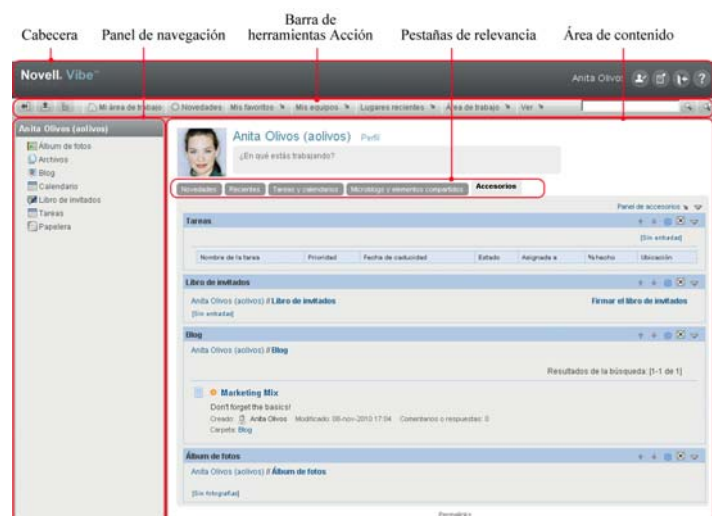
Cabecera Panel de navegación Barra de herramientas Acción Pestañas de relevancia Área de contenido

Novell. Vibe

Anita Olivos

Mi área de trabajo Novedades Mis favoritos Mis equipos Lugares recientes Área de trabajo Ver

Anita Olivos (aolivos)

Álbum de fotos
Archivos
Blog
Calendario
Libro de invitados
Tareas
Papelera

Anita Olivos (aolivos) Perfil
¿En qué estás trabajando?

Novedades Recientes Tareas y calendarios Microblogs y elementos compartidos Accesorios

Panel de accesorios

Tareas
[Sin entradas]

| Nombre de la tarea | Prioridad | Fecha de caducidad | Estado | Asignada a | %hecho | Ubicación |
|---|---|---|---|---|---|---|

Libro de invitados
Anita Olivos (aolivos) // Libro de invitados Firmar el libro de invitados
[Sin entradas]

Blog
Anita Olivos (aolivos) // Blog
Resultados de la búsqueda: [1-1 de 1]
Marketing Mix
Don't forget the basics!
Creado: Anita Olivos Modificado 08-nov-2010 17:04 Comentarios o respuestas: 0
Carpeta: Blog

Álbum de fotos
Anita Olivos (aolivos) // Álbum de fotos
[Sin fotografías]

Permalink